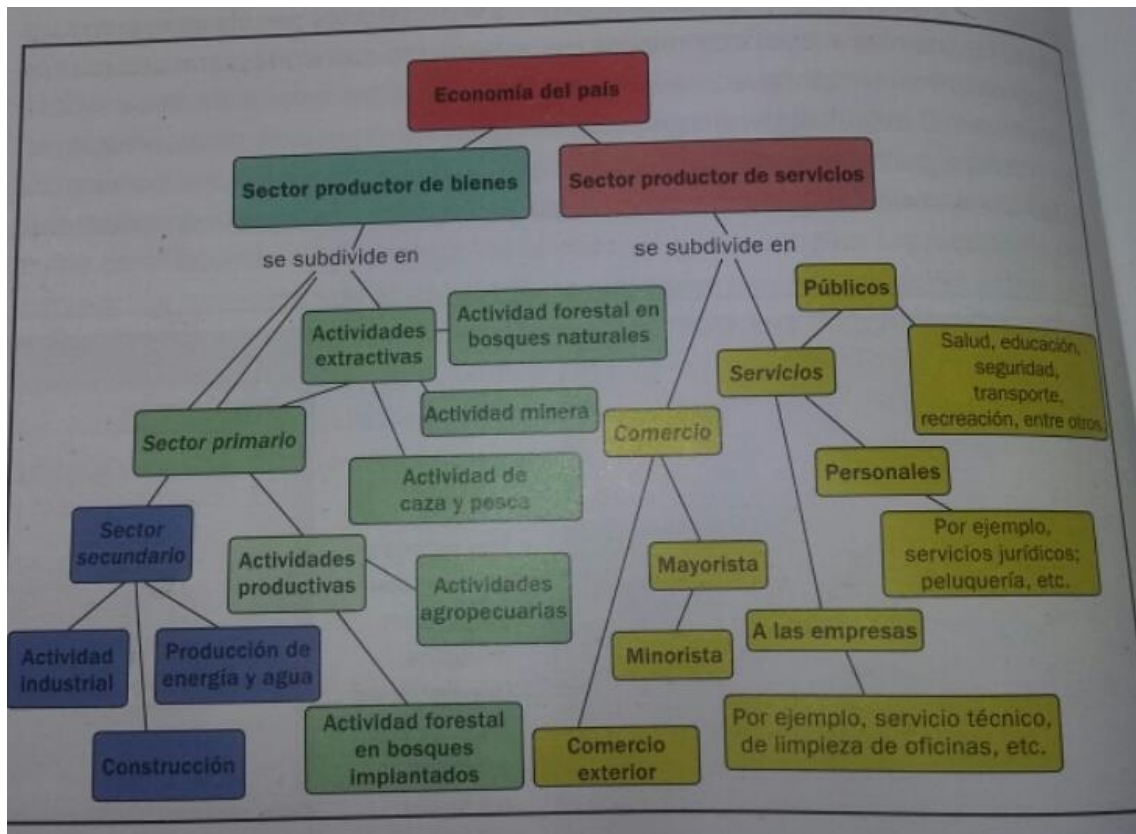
Economía del país

Sector productor de bienes

Sector productor de servicios

se subdivide en

se subdivide en

Actividades extractivas

Actividad forestal en bosques naturales

Actividad minera

Actividad de caza y pesca

Sector primario

Sector secundario

Actividades productivas

Actividades agropecuarias

Actividad industrial

Producción de energía y agua

Construcción

Actividad forestal en bosques implantados

Públicos

Salud, educación, seguridad, transporte, recreación, entre otros.

Servicios

Comercio

Personales

Por ejemplo, servicios jurídicos; peluquería, etc.

Mayorista

Minorista

A las empresas

Por ejemplo, servicio técnico, de limpieza de oficinas, etc.

Comercio exterior